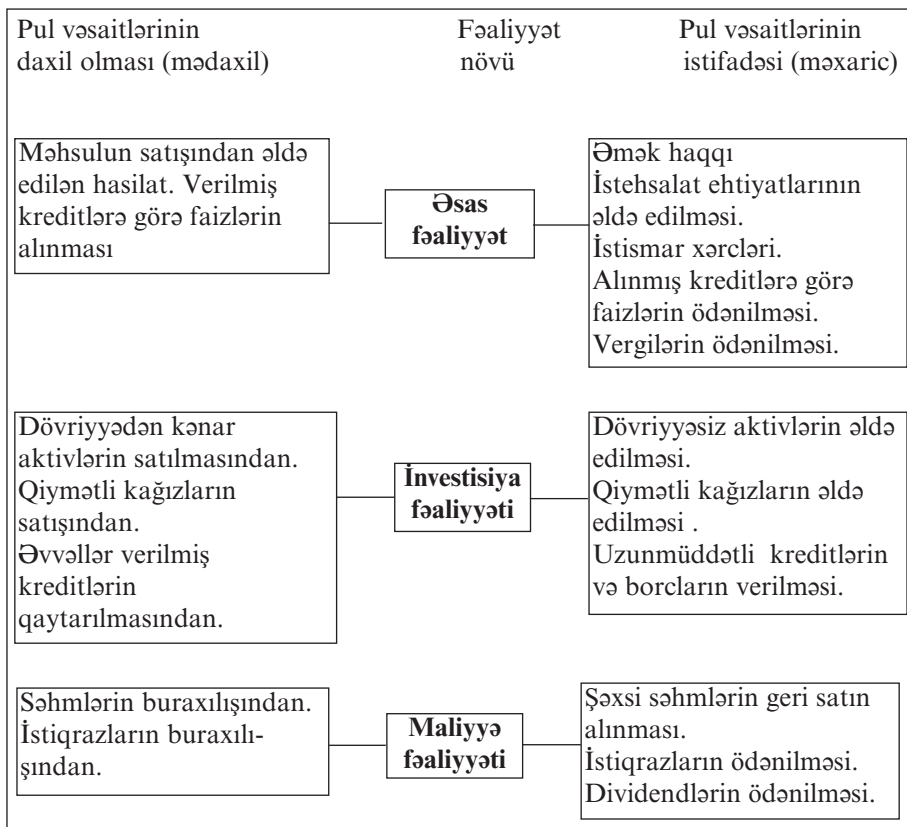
Pul vəsaitlərinin daxil olması (mədaxil)

Fəaliyyət növü

Pul vəsaitlərinin istifadəsi (məxaric)

Məhsulun satışından əldə edilən hasilat. Verilmiş kreditlərə görə faizlərin alınması

Əsas fəaliyyət

Əmək haqqı
İstehsalat ehtiyatlarının əldə edilməsi.
İstismar xərcləri.
Alınmış kreditlərə görə faizlərin ödənilməsi.
Vergilərin ödənilməsi.

Dövriyyədən kənar aktivlərin satılmasından.
Qiymətli kağızların satışından.
Əvvəllər verilmiş kreditlərin qaytarılmasından.

İnvestisiya fəaliyyəti

Dövriyyəsiz aktivlərin əldə edilməsi.
Qiymətli kağızların əldə edilməsi .
Uzunmüddətli kreditlərin və borcların verilməsi.

Səhmlərin buraxılışından.
İstiqrazların buraxılışından.

Maliyyə fəaliyyəti

Şəxsi səhmlərin geri satın alınması.
İstiqrazların ödənilməsi.
Dividendlərin ödənilməsi.